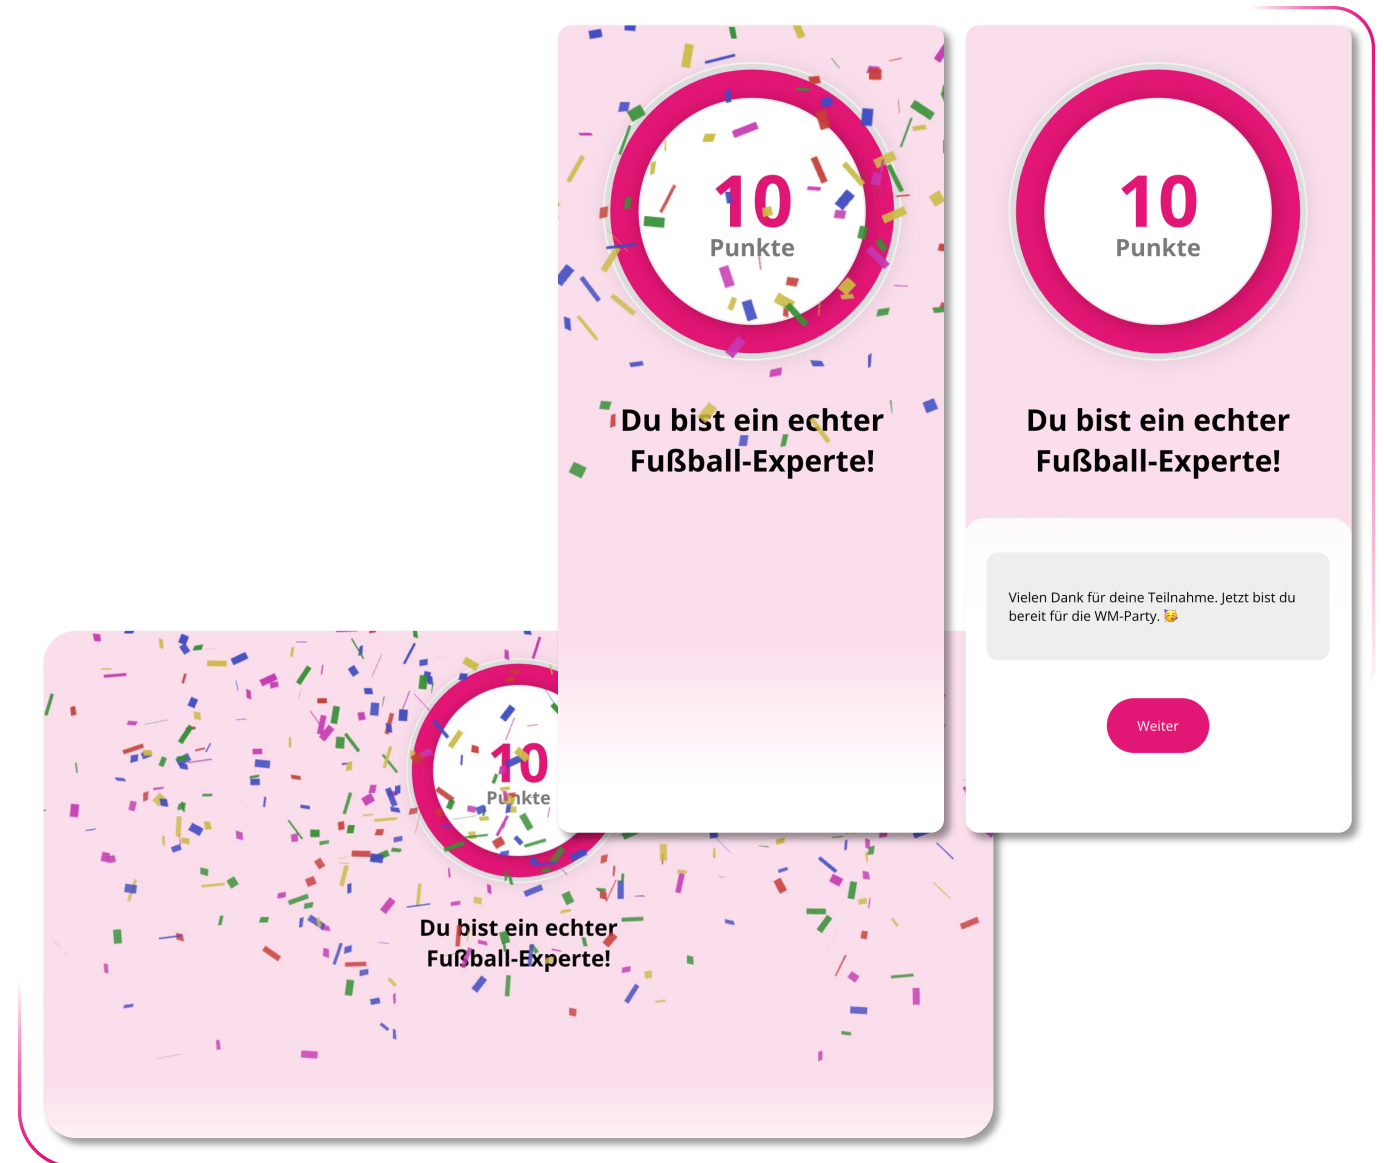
10
Punkte

Du bist ein echter Fußball-Experte!

10
Punkte

Du bist ein echter Fußball-Experte!

Vielen Dank für deine Teilnahme. Jetzt bist du bereit für die WM-Party. 🥳

Weiter

10
Punkte

Du bist ein echter Fußball-Experte!